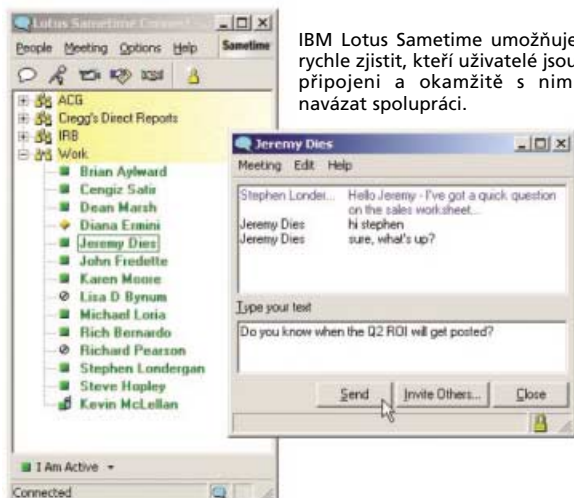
Lotus Sametime Connect

People Meeting Options Help Sametime

ACG
Cregg's Direct Reports
IRB
Work
Brian Aylward
Cengiz Satir
Dean Marsh
Diana Ermini
Jeremy Dies
John Fredette
Karen Moore
Lisa D Bynum
Michael Loria
Rich Bernardo
Richard Pearson
Stephen Londergan
Steve Hopley
Kevin McLellan

I Am Active

Connected

IBM Lotus Sametime umožňuje rychle zjistit, kteří uživatelé jsou připojeni a okamžitě s nimi navázat spolupráci.

Jeremy Dies

Meeting Edit Help

| | |
|---|---|
| Stephen Londer... | Hello Jeremy - I've got a quick question on the sales worksheet... |
| Jeremy Dies | hi stephen |
| Jeremy Dies | sure, what's up? |

Type your text

Do you know when the Q2 ROI will get posted?

Send | Invite Others... | Close